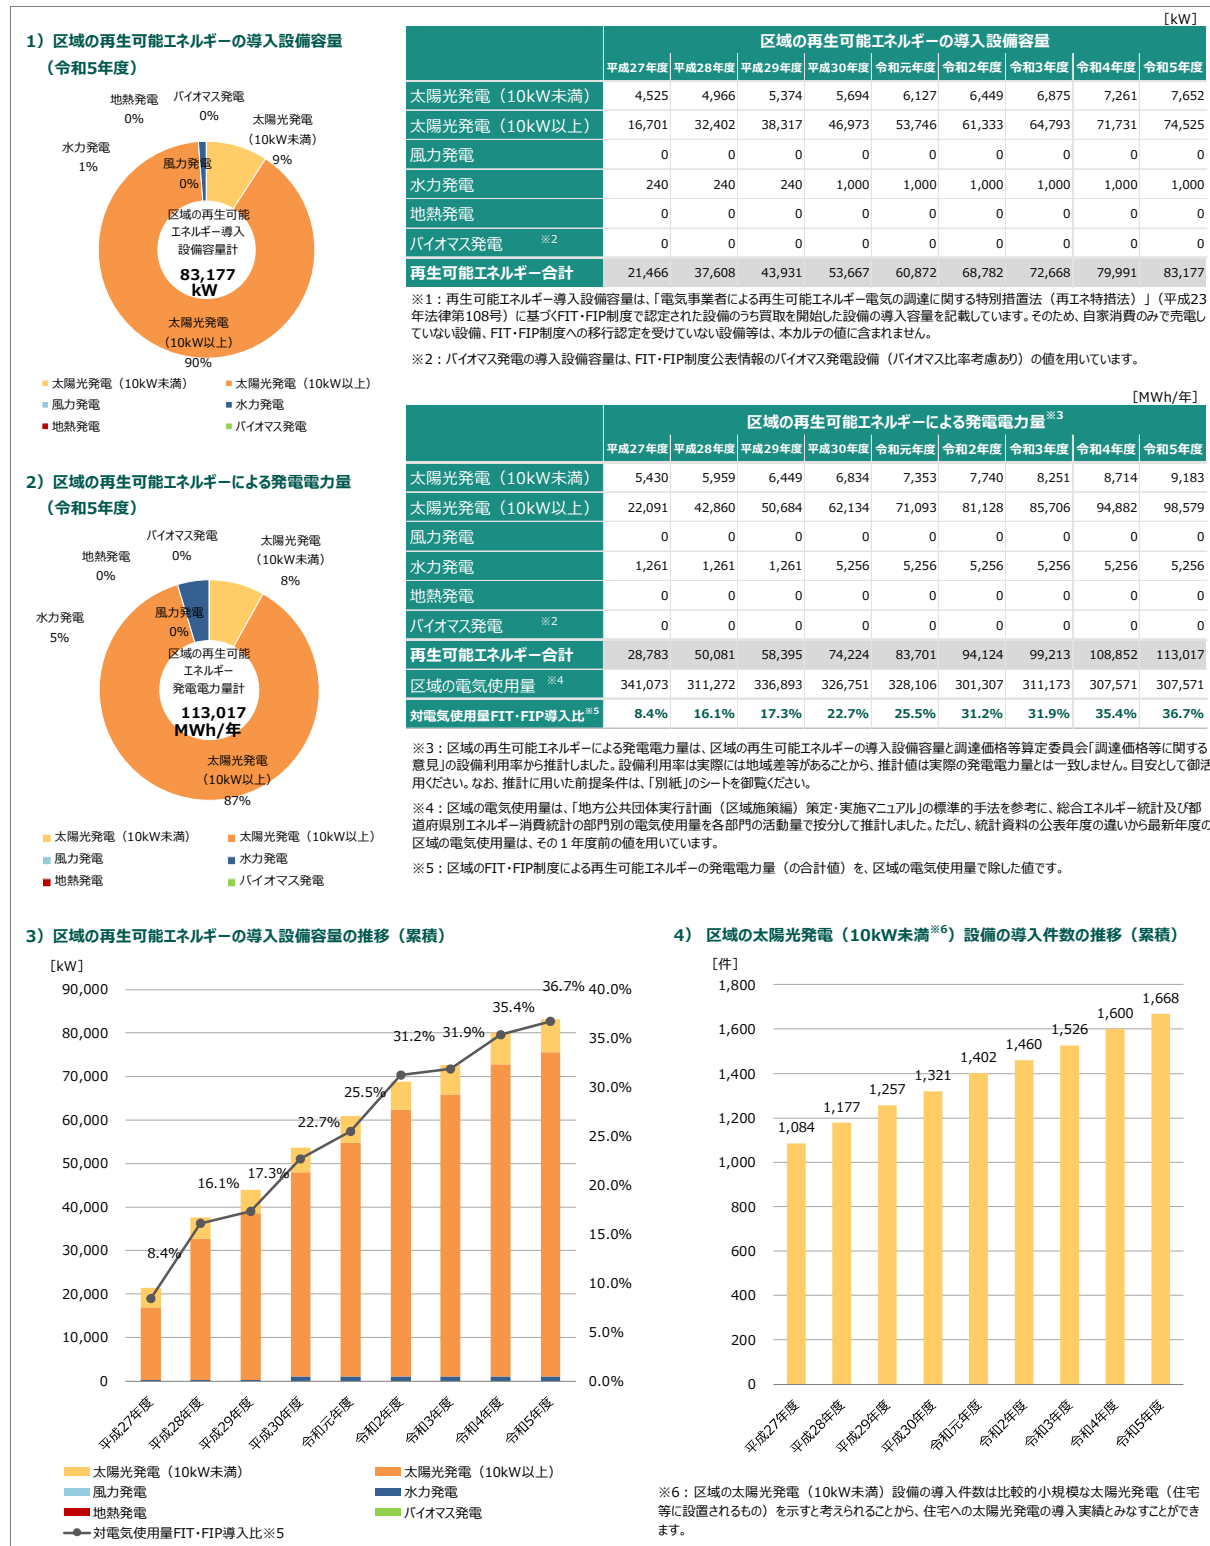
1）区域の再生可能エネルギーの導入設備容量（令和5年度）

地熱発電 0%
バイオマス発電 0%
太陽光発電（10kW未満） 9%
水力発電 1%
風力発電 0%
区域の再生可能エネルギー導入設備容量計
83,177 kW
太陽光発電（10kW以上） 90%

太陽光発電（10kW未満） 太陽光発電（10kW以上）
風力発電 水力発電
地熱発電 バイオマス発電

［kW］

| | 区域の再生可能エネルギーの導入設備容量 | | | | | | | | |
|---|---|---|---|---|---|---|---|---|---|
| | 平成27年度 | 平成28年度 | 平成29年度 | 平成30年度 | 令和元年度 | 令和2年度 | 令和3年度 | 令和4年度 | 令和5年度 |
| 太陽光発電（10kW未満） | 4,525 | 4,966 | 5,374 | 5,694 | 6,127 | 6,449 | 6,875 | 7,261 | 7,652 |
| 太陽光発電（10kW以上） | 16,701 | 32,402 | 38,317 | 46,973 | 53,746 | 61,333 | 64,793 | 71,731 | 74,525 |
| 風力発電 | 0 | 0 | 0 | 0 | 0 | 0 | 0 | 0 | 0 |
| 水力発電 | 240 | 240 | 240 | 1,000 | 1,000 | 1,000 | 1,000 | 1,000 | 1,000 |
| 地熱発電 | 0 | 0 | 0 | 0 | 0 | 0 | 0 | 0 | 0 |
| バイオマス発電 ※2 | 0 | 0 | 0 | 0 | 0 | 0 | 0 | 0 | 0 |
| 再生可能エネルギー合計 | 21,466 | 37,608 | 43,931 | 53,667 | 60,872 | 68,782 | 72,668 | 79,991 | 83,177 |

※1：再生可能エネルギー導入設備容量は、「電気事業者による再生可能エネルギー電気の調達に関する特別措置法（再エネ特措法）」（平成23年法律第108号）に基づくFIT･FIP制度で認定された設備のうち買取を開始した設備の導入容量を記載しています。そのため、自家消費のみで売電していない設備、FIT･FIP制度への移行認定を受けていない設備等は、本カルテの値に含まれません。

※2：バイオマス発電の導入設備容量は、FIT･FIP制度公表情報のバイオマス発電設備（バイオマス比率考慮あり）の値を用いています。

2）区域の再生可能エネルギーによる発電電力量（令和5年度）

バイオマス発電 0%
太陽光発電（10kW未満） 8%
地熱発電 0%
水力発電 5%
風力発電 0%
区域の再生可能エネルギー発電電力量計
113,017 MWh/年
太陽光発電（10kW以上） 87%

太陽光発電（10kW未満） 太陽光発電（10kW以上）
風力発電 水力発電
地熱発電 バイオマス発電

［MWh/年］

| | 区域の再生可能エネルギーによる発電電力量※3 | | | | | | | | |
|---|---|---|---|---|---|---|---|---|---|
| | 平成27年度 | 平成28年度 | 平成29年度 | 平成30年度 | 令和元年度 | 令和2年度 | 令和3年度 | 令和4年度 | 令和5年度 |
| 太陽光発電（10kW未満） | 5,430 | 5,959 | 6,449 | 6,834 | 7,353 | 7,740 | 8,251 | 8,714 | 9,183 |
| 太陽光発電（10kW以上） | 22,091 | 42,860 | 50,684 | 62,134 | 71,093 | 81,128 | 85,706 | 94,882 | 98,579 |
| 風力発電 | 0 | 0 | 0 | 0 | 0 | 0 | 0 | 0 | 0 |
| 水力発電 | 1,261 | 1,261 | 1,261 | 5,256 | 5,256 | 5,256 | 5,256 | 5,256 | 5,256 |
| 地熱発電 | 0 | 0 | 0 | 0 | 0 | 0 | 0 | 0 | 0 |
| バイオマス発電 ※2 | 0 | 0 | 0 | 0 | 0 | 0 | 0 | 0 | 0 |
| 再生可能エネルギー合計 | 28,783 | 50,081 | 58,395 | 74,224 | 83,701 | 94,124 | 99,213 | 108,852 | 113,017 |
| 区域の電気使用量 ※4 | 341,073 | 311,272 | 336,893 | 326,751 | 328,106 | 301,307 | 311,173 | 307,571 | 307,571 |
| 対電気使用量FIT･FIP導入比※5 | 8.4% | 16.1% | 17.3% | 22.7% | 25.5% | 31.2% | 31.9% | 35.4% | 36.7% |

※3：区域の再生可能エネルギーによる発電電力量は、区域の再生可能エネルギーの導入設備容量と調達価格等算定委員会「調達価格等に関する意見」の設備利用率から推計しました。設備利用率は実際には地域差等があることから、推計値は実際の発電電力量とは一致しません。目安として御活用ください。なお、推計に用いた前提条件は、「別紙」のシートを御覧ください。

※4：区域の電気使用量は、「地方公共団体実行計画（区域施策編）策定･実施マニュアル」の標準的手法を参考に、総合エネルギー統計及び都道府県別エネルギー消費統計の部門別の電気使用量を各部門の活動量で按分して推計しました。ただし、統計資料の公表年度の違いから最新年度の区域の電気使用量は、その１年度前の値を用いています。

※5：区域のFIT･FIP制度による再生可能エネルギーの発電電力量（の合計値）を、区域の電気使用量で除した値です。

3）区域の再生可能エネルギーの導入設備容量の推移（累積）

［kW］
90,000 80,000 70,000 60,000 50,000 40,000 30,000 20,000 10,000 0
40.0% 35.0% 30.0% 25.0% 20.0% 15.0% 10.0% 5.0% 0.0%
8.4% 16.1% 17.3% 22.7% 25.5% 31.2% 31.9% 35.4% 36.7%
平成27年度 平成28年度 平成29年度 平成30年度 令和元年度 令和2年度 令和3年度 令和4年度 令和5年度

太陽光発電（10kW未満） 太陽光発電（10kW以上）
風力発電 水力発電
地熱発電 バイオマス発電
対電気使用量FIT･FIP導入比※5

4） 区域の太陽光発電（10kW未満※6）設備の導入件数の推移（累積）

［件］
1,800 1,600 1,400 1,200 1,000 800 600 400 200 0
1,084 1,177 1,257 1,321 1,402 1,460 1,526 1,600 1,668
平成27年度 平成28年度 平成29年度 平成30年度 令和元年度 令和2年度 令和3年度 令和4年度 令和5年度

※6：区域の太陽光発電（10kW未満）設備の導入件数は比較的小規模な太陽光発電（住宅等に設置されるもの）を示すと考えられることから、住宅への太陽光発電の導入実績とみなすことができます。